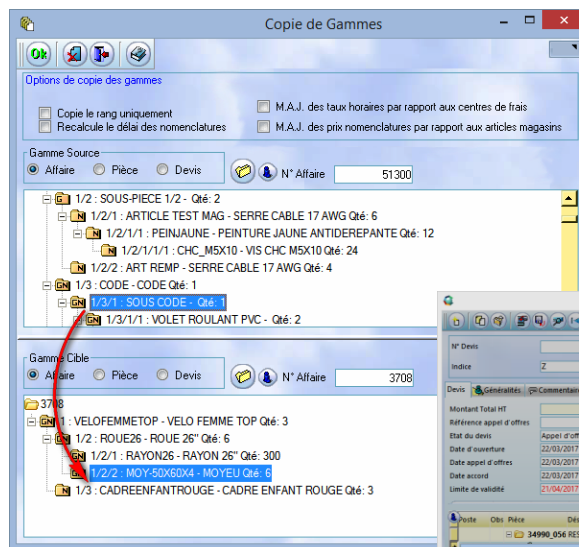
Copie de Gammes

Ok

Options de copie des gammes

Copie le rang uniquement
Recalcule le délai des nomenclatures
M.A.J. des taux horaires par rapport aux centres de frais
M.A.J. des prix nomenclatures par rapport aux articles magasins

Gamme Source
Affaire Pièce Devis N° Affaire 51300

G 1/2 : SOUS-PIECE 1/2 - Qté: 2
N 1/2/1 : ARTICLE TEST MAG - SERRE CABLE 17 AWG Qté: 6
N 1/2/1/1 : PEINJAUNE - PEINTURE JAUNE ANTIDEREPANTE Qté: 12
N 1/2/1/1/1 : CHC_M5X10 - VIS CHC M5X10 Qté: 24
N 1/2/2 : ART REMP - SERRE CABLE 17 AWG Qté: 4
GN 1/3 : CODE - CODE Qté: 1
GN 1/3/1 : SOUS CODE - Qté: 1
GN 1/3/1/1 : VOLET ROULANT PVC - Qté: 2

Gamme Cible
Affaire Pièce Devis N° Affaire 3708

3708
GN 1 : VELOFEMMETOP - VELO FEMME TOP Qté: 3
GN 1/2 : ROUE26 - ROUE 26" Qté: 6
N 1/2/1 : RAYON26 - RAYON 26" Qté: 300
GN 1/2/2 : MOY-50X60X4 - MOYEU Qté: 6
N 1/3 : CADREENFANTROUGE - CADRE ENFANT ROUGE Qté: 3

N° Devis
Indice Z
Devis Généralités Commentaire
Montant Total HT
Référence appel d'offres
Etat du devis Appel d'of
Date d'ouverture 22/03/2017
Date appel d'offres 22/03/2017
Date accord 22/03/2017
Limite de validité 21/04/2017
Poste Obs Pièce Dé
34990_056 RE